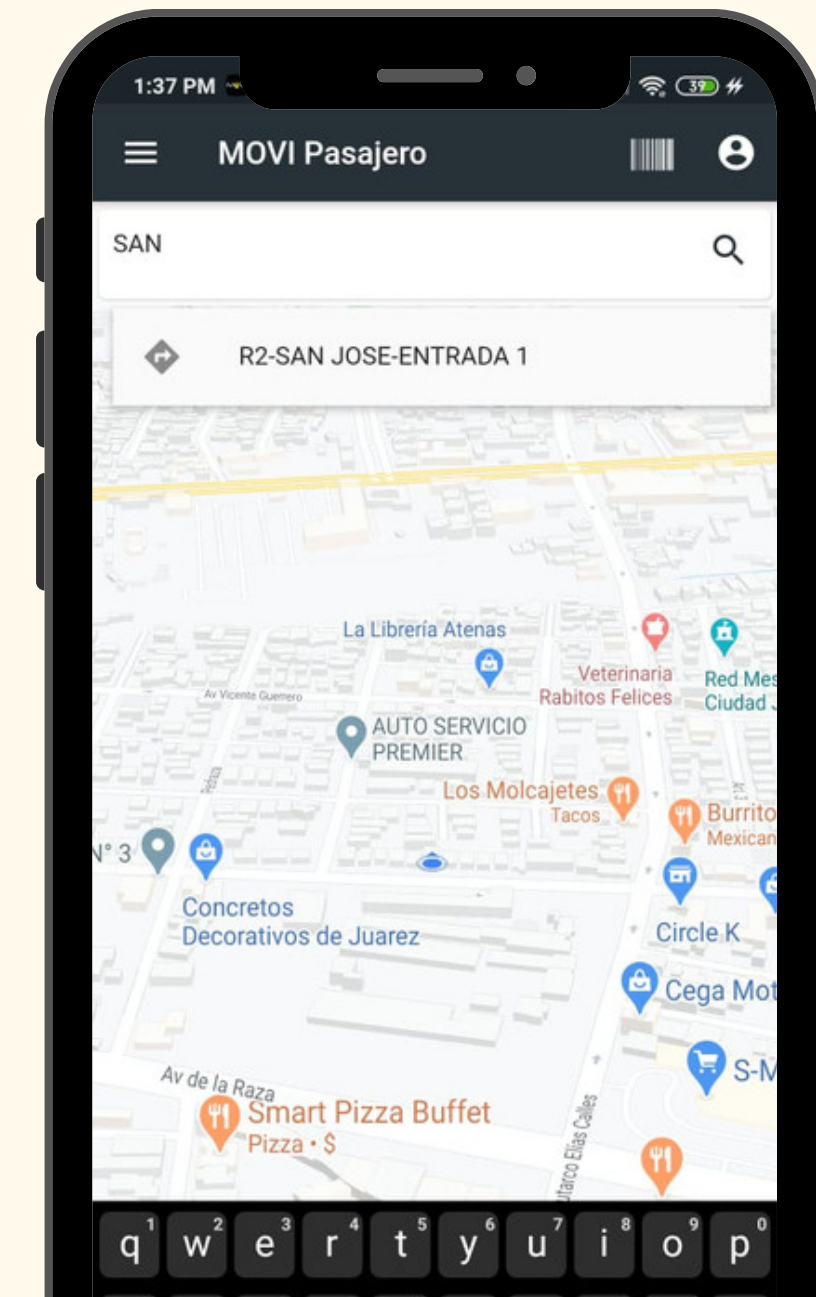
1:37 PM

39

MOVI Pasajero

SAN

R2-SAN JOSE-ENTRADA 1

La Librería Atenas

Veterinaria Rabitos Felices

Red Mes Ciudad J

Av Vicente Guerrero

AUTO SERVICIO PREMIER

Los Molcajetes Tacos

Burrito Mexican

N° 3

Concretos Decorativos de Juarez

Circle K

Cega Mot

S-M

Av de la Raza

Smart Pizza Buffet Pizza • $

utarco Elías Calles

q 1 w 2 e 3 r 4 t 5 y 6 u 7 i 8 o 9 p 0